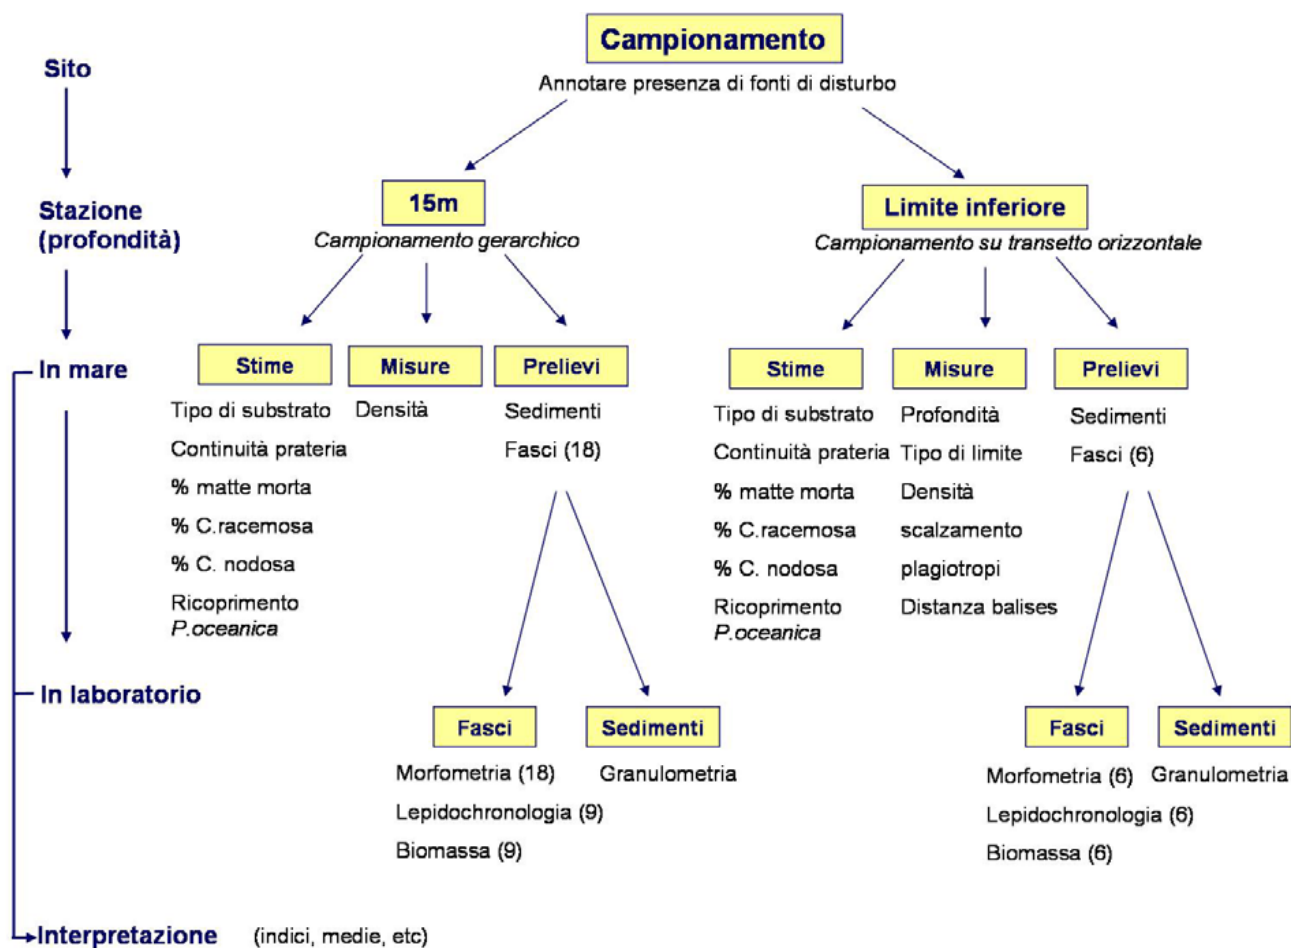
Campionamento

Annotare presenza di fonti di disturbo

Sito

Stazione (profondità)

15m

Campionamento gerarchico

Limite inferiore

Campionamento su transetto orizzontale

In mare

Stime

Tipo di substrato

Continuità prateria

% matte morta

% C.racemosa

% C. nodosa

Ricoprimento P.oceanica

Misure

Densità

Prelievi

Sedimenti

Fasci (18)

Stime

Tipo di substrato

Continuità prateria

% matte morta

% C.racemosa

% C. nodosa

Ricoprimento P.oceanica

Misure

Profondità

Tipo di limite

Densità

scalzamento

plagiotropi

Distanza balises

Prelievi

Sedimenti

Fasci (6)

In laboratorio

Fasci

Morfometria (18)

Lepidochronologia (9)

Biomassa (9)

Sedimenti

Granulometria

Fasci

Morfometria (6)

Lepidochronologia (6)

Biomassa (6)

Sedimenti

Granulometria

Interpretazione (indici, medie, etc)